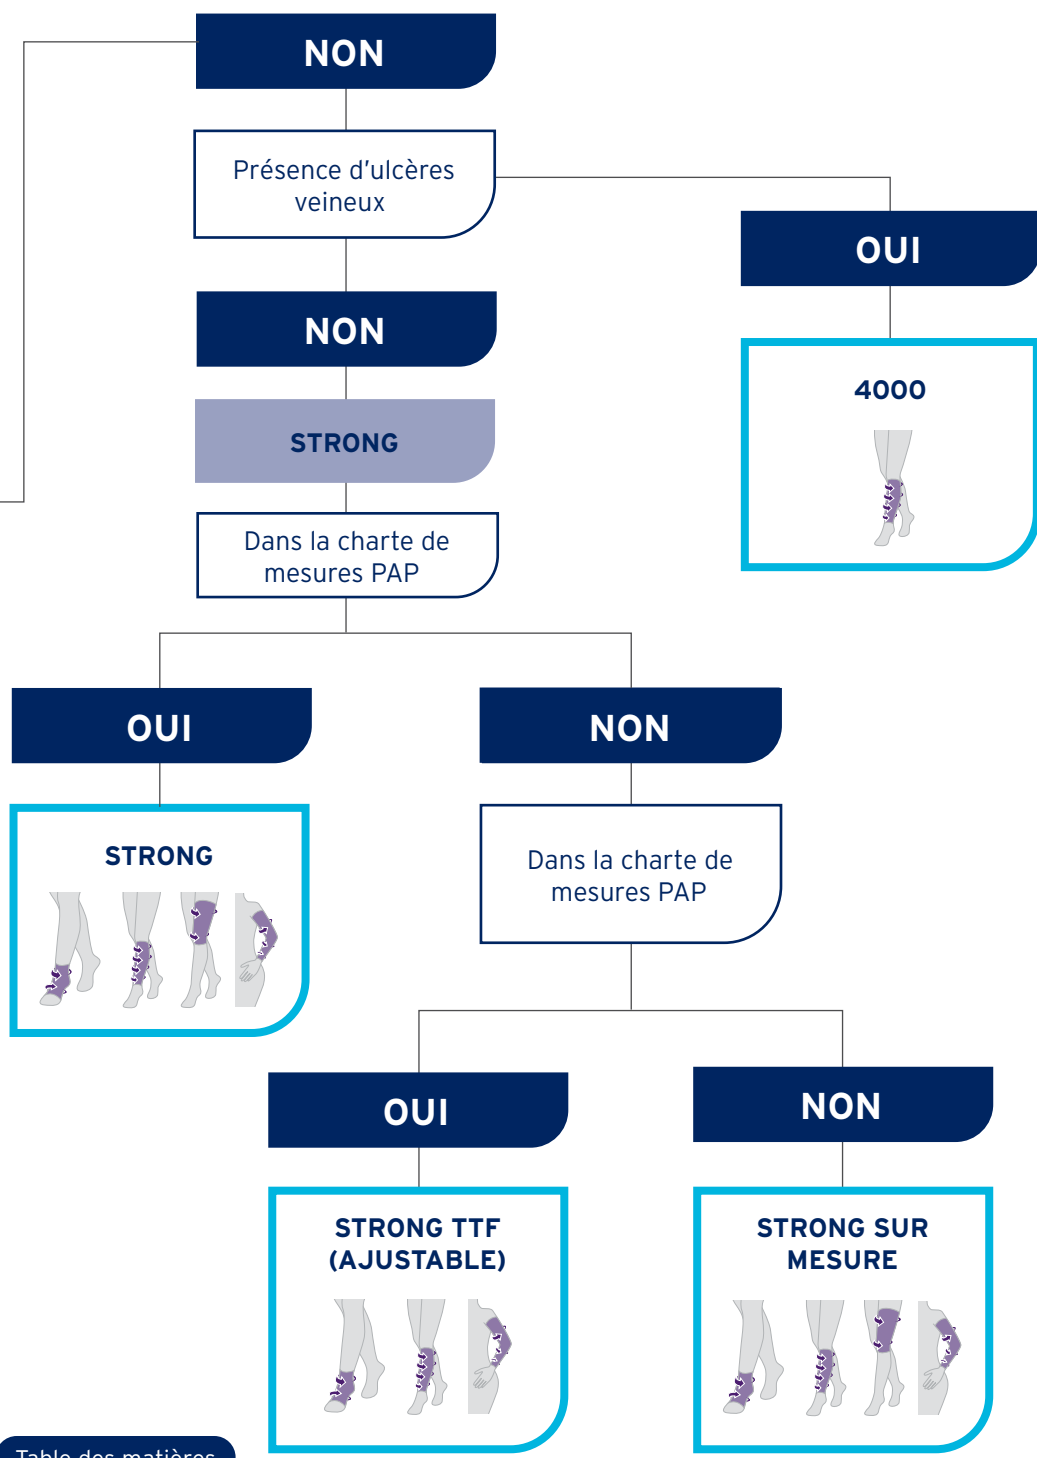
NON

Présence d'ulcères veineux

OUI

4000

NON

STRONG

Dans la charte de mesures PAP

OUI

STRONG

NON

Dans la charte de mesures PAP

OUI

STRONG TTF (AJUSTABLE)

NON

STRONG SUR MESURE

Table des matières